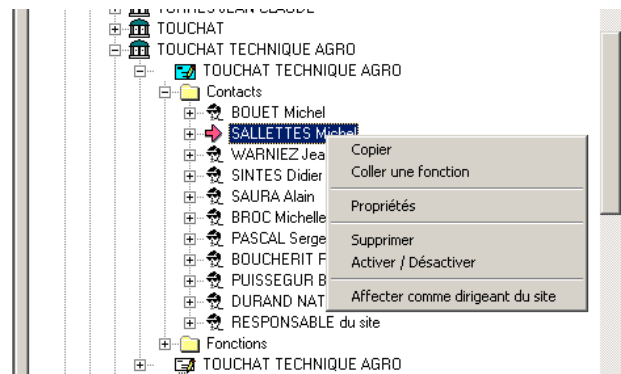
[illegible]
TOUCHAT
TOUCHAT TECHNIQUE AGRO
TOUCHAT TECHNIQUE AGRO
Contacts
BOUET Michel
SALLETTES Michel
WARNIEZ Jea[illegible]
SINTES Didier
SAURA Alain
BROC Michelle
PASCAL Serge
BOUCHERIT F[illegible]
PUISSEGUR B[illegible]
DURAND NAT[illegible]
RESPONSABLE du site
Fonctions
TOUCHAT TECHNIQUE AGRO

Copier
Coller une fonction
Propriétés
Supprimer
Activer / Désactiver
Affecter comme dirigeant du site